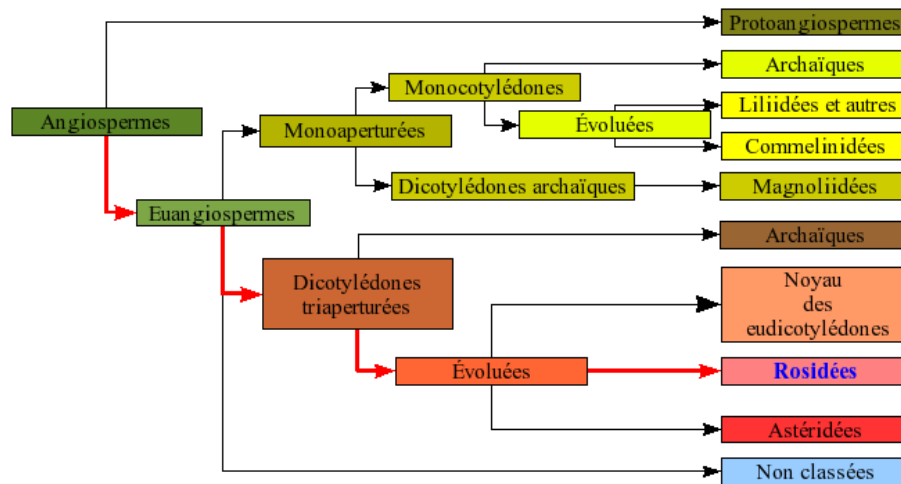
Protoangiospermes

Archaïques

Monocotylédones

Liliidées et autres

Angiospermes

Évoluées

Monoaperturées

Commelinidées

Dicotylédones archaïques

Magnoliidées

Euangiospermes

Archaïques

Dicotylédones triaperturées

Noyau des eudicotylédones

Évoluées

Rosidées

Astéridées

Non classées